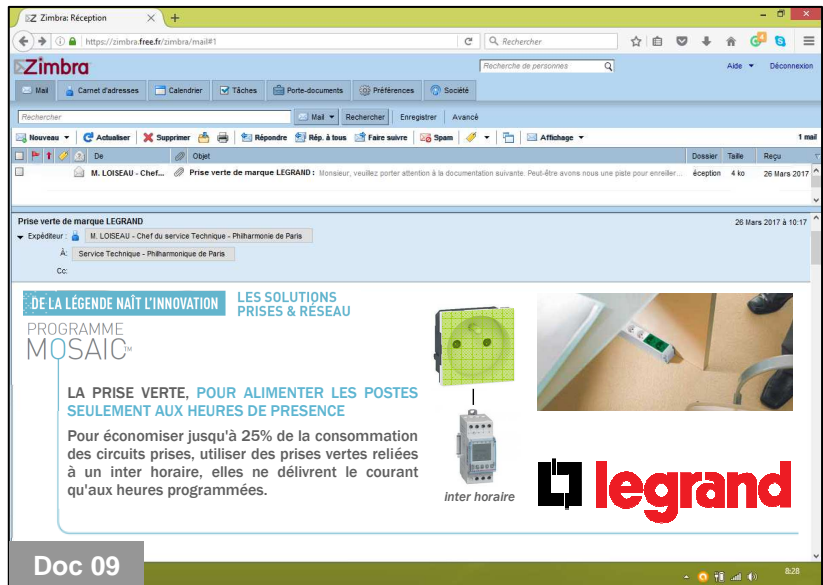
Zimbra: Réception ✕ +

https://zimbra.free.fr/zimbra/mail#1 Rechercher

Zimbra

Recherche de personnes

Aide ▼ Déconnexion

Mail Carnet d'adresses Calendrier Tâches Porte-documents Préférences Société

Rechercher Mail ▼ Rechercher Enregistrer Avancé

Nouveau ▼ Actualiser Supprimer Répondre Rép. à tous Faire suivre Spam Affichage ▼ 1 mail

De Objet Dossier Taille Reçu

M. LOISEAU - Chef... Prise verte de marque LEGRAND : Monsieur, veuillez porter attention à la documentation suivante. Peut-être avons nous une piste pour enreiller... éception 4 ko 26 Mars 2017

Prise verte de marque LEGRAND 26 Mars 2017 à 10:17

Expéditeur : M. LOISEAU - Chef du service Technique - Philharmonie de Paris

À: Service Technique - Philharmonique de Paris

Cc:

DE LA LÉGENDE NAÎT L'INNOVATION

LES SOLUTIONS PRISES & RÉSEAU

PROGRAMME MOSAIC™

LA PRISE VERTE, POUR ALIMENTER LES POSTES SEULEMENT AUX HEURES DE PRESENCE

Pour économiser jusqu'à 25% de la consommation des circuits prises, utiliser des prises vertes reliées à un inter horaire, elles ne délivrent le courant qu'aux heures programmées.

inter horaire

legrand

Doc 09

8:28